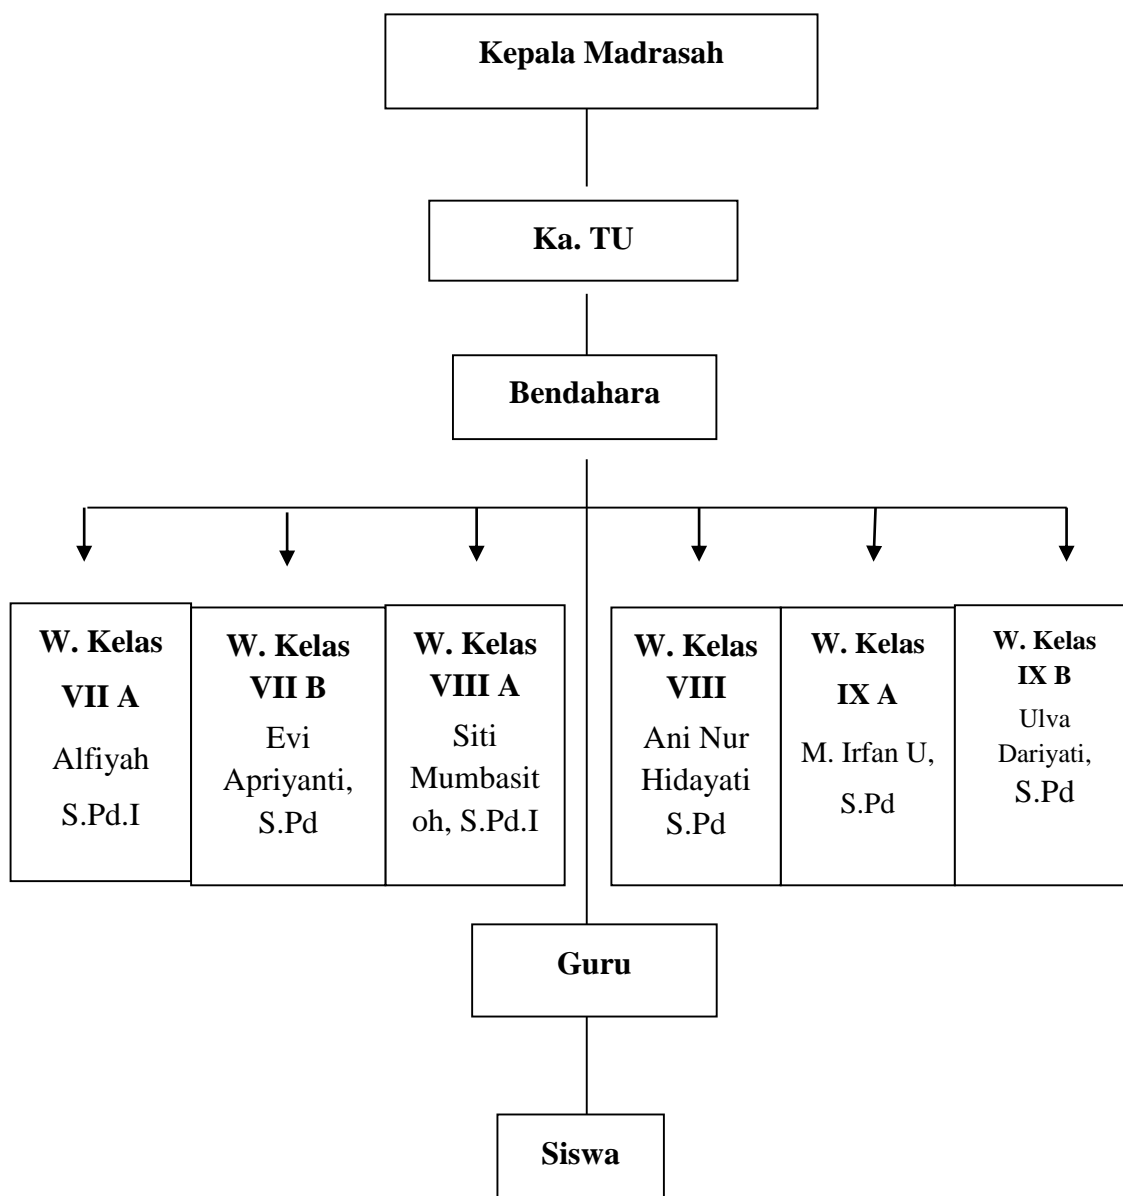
Kepala Madrasah

Ka. TU

Bendahara

W. Kelas VII A
Alfiyah S.Pd.I

W. Kelas VII B
Evi Apriyanti, S.Pd

W. Kelas VIII A
Siti Mumbasit oh, S.Pd.I

W. Kelas VIII
Ani Nur Hidayati S.Pd

W. Kelas IX A
M. Irfan U, S.Pd

W. Kelas IX B
Ulva Dariyati, S.Pd

Guru

Siswa